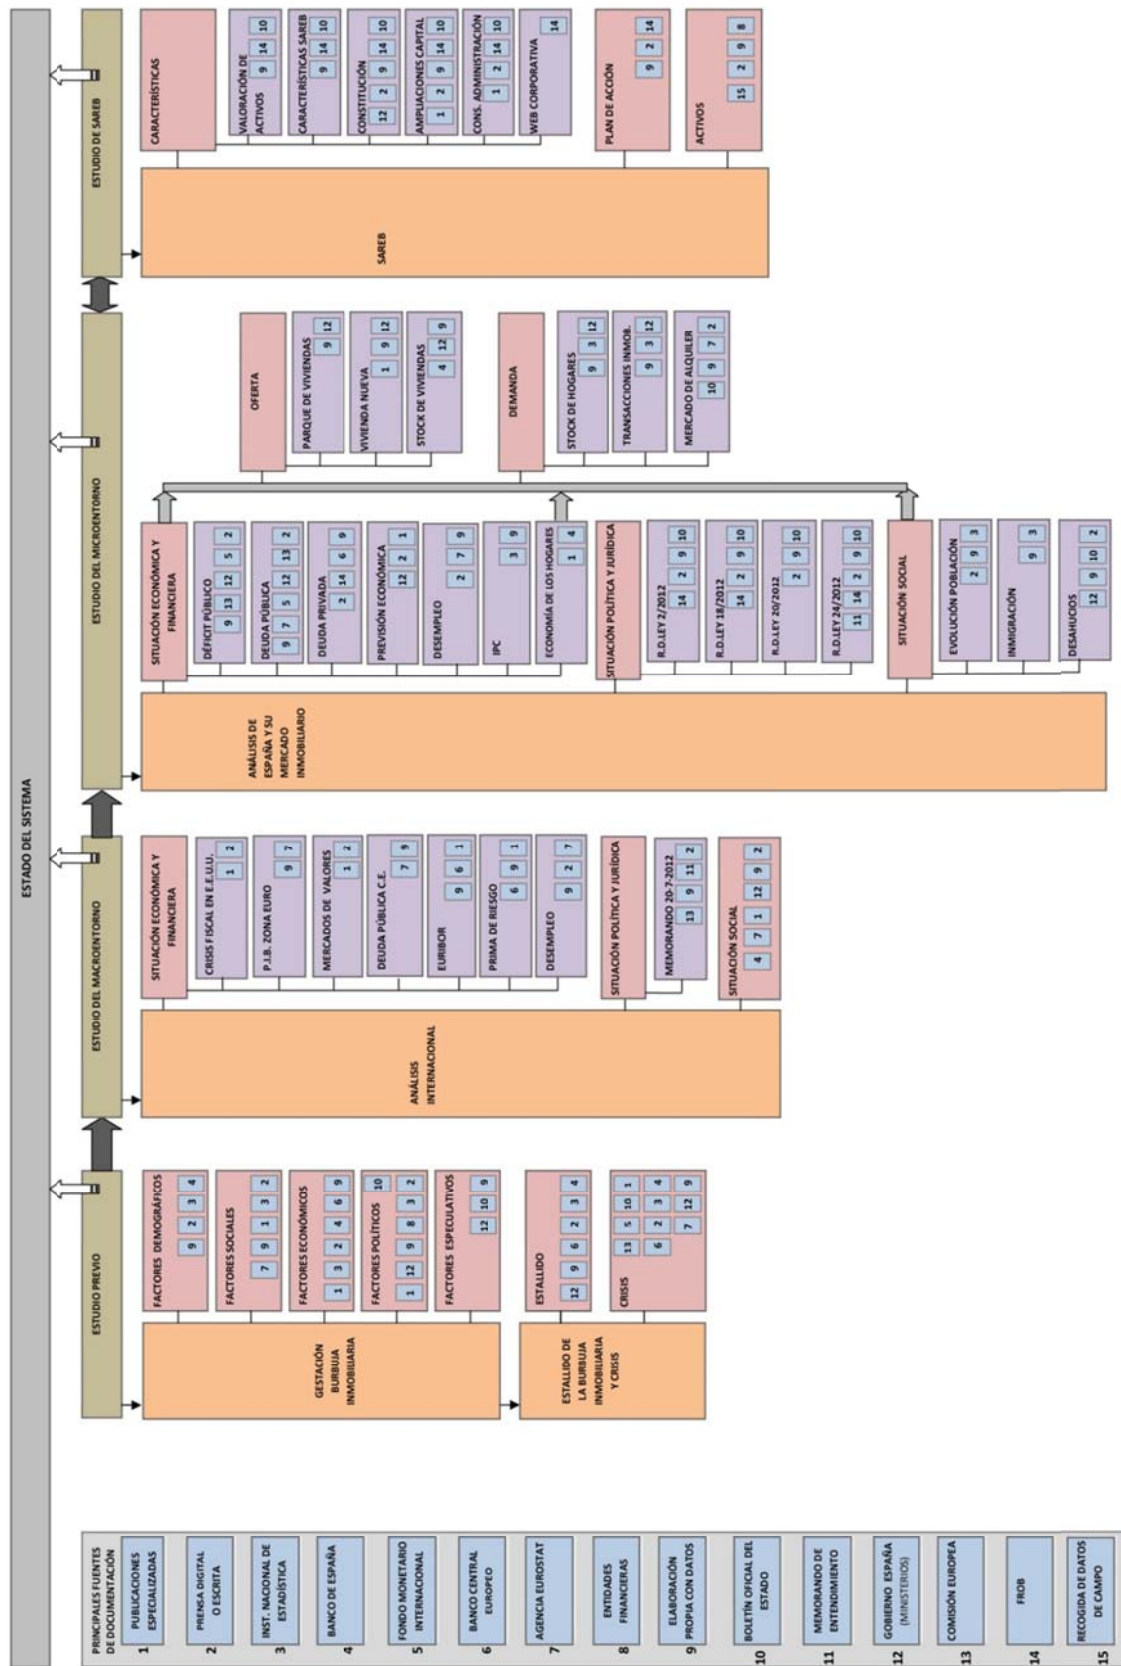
ESTADO DEL SISTEMA

PRINCIPALES FUENTES DE DOCUMENTACIÓN
1 PUBLICACIONES ESPECIALIZADAS
2 PRENSA DIGITAL O ESCRITA
3 INST. NACIONAL DE ESTADÍSTICA
4 BANCO DE ESPAÑA
5 FONDO MONETARIO INTERNACIONAL
6 BANCO CENTRAL EUROPEO
7 AGENCIA EUROSTAT
8 ENTIDADES FINANCIERAS
9 ELABORACIÓN PROPIA CON DATOS
10 BOLETÍN OFICIAL DEL ESTADO
11 MEMORANDO DE ENTENDIMIENTO
12 GOBIERNO ESPAÑA (MINISTERIOS)
13 COMISIÓN EUROPEA
14 FROB
15 RECOGIDA DE DATOS DE CAMPO

ESTUDIO PREVIO
GESTACIÓN BURBUJA INMOBILIARIA
FACTORES DEMOGRÁFICOS 9 2 3 4
FACTORES SOCIALES 7 9 1 3 2
FACTORES ECONÓMICOS 1 3 2 4 6 9
FACTORES POLÍTICOS 1 12 9 8 3 2 10
FACTORES ESPECULATIVOS 12 10 9
ESTALLIDO DE LA BURBUJA INMOBILIARIA Y CRISIS
ESTALLIDO 12 9 6 2 3 4
CRISIS 13 5 10 1 6 2 3 4 7 12 9

ESTUDIO DEL MACROENTORNO
ANÁLISIS INTERNACIONAL
SITUACIÓN ECONÓMICA Y FINANCIERA
CRISIS FISCAL EN E.E.U.U. 1 2
P.I.B. ZONA EURO 9 7
MERCADOS DE VALORES 1 2
DEUDA PÚBLICA C.E. 7 9
EURIBOR 9 6 1
PRIMA DE RIESGO 6 9 1
DESEMPLEO 9 2 7
SITUACIÓN POLÍTICA Y JURÍDICA
MEMORANDO 20-7-2012 13 9 11 2
SITUACIÓN SOCIAL 4 7 1 12 9 2

ESTUDIO DEL MICROENTORNO
ANÁLISIS DE ESPAÑA Y SU MERCADO INMOBILIARIO
SITUACIÓN ECONÓMICA Y FINANCIERA
DÉFICIT PÚBLICO 9 13 12 5 2
DEUDA PÚBLICA 9 7 5 12 13 2
DEUDA PRIVADA 2 14 6 9
PREVISIÓN ECONÓMICA 12 2 1
DESEMPLEO 2 7 9
IPC 3 9
ECONOMÍA DE LOS HOGARES 1 4
SITUACIÓN POLÍTICA Y JURÍDICA
R.D.LEY 2/2012 14 2 9 10
R.D.LEY 18/2012 14 2 9 10
R.D.LEY 20/2012 2 9 10
R.D.LEY 24/2012 11 14 2 9 10
SITUACIÓN SOCIAL
EVOLUCIÓN POBLACIÓN 2 9 3
INMIGRACIÓN 9 3
DESAHUCIOS 12 9 10 2
OFERTA
PARQUE DE VIVIENDAS 9 12
VIVIENDA NUEVA 1 9 12
STOCK DE VIVIENDAS 4 12 9
DEMANDA
STOCK DE HOGARES 9 3 12
TRANSACCIONES INMOB. 9 3 12
MERCADO DE ALQUILER 10 9 7 2

ESTUDIO DE SAREB
SAREB
CARACTERÍSTICAS
VALORACIÓN DE ACTIVOS 9 14 10
CARACTERÍSTICAS SAREB 9 14 10
CONSTITUCIÓN 12 2 9 14 10
AMPLIACIONES CAPITAL 1 2 9 14 10
CONS. ADMINISTRACIÓN 1 2 14 10
WEB CORPORATIVA 14
PLAN DE ACCIÓN 9 2 14
ACTIVOS 15 2 9 8